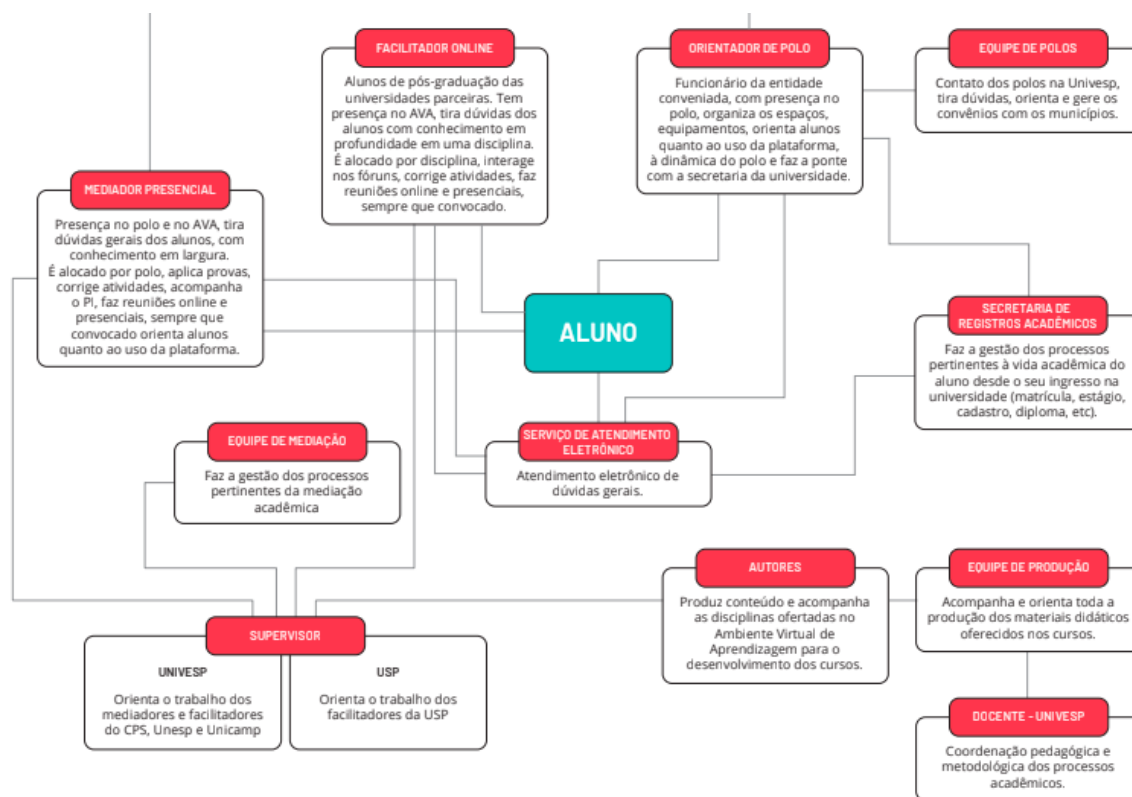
FACILITADOR ONLINE

Alunos de pós-graduação das universidades parceiras. Tem presença no AVA, tira dúvidas dos alunos com conhecimento em profundidade em uma disciplina. É alocado por disciplina, interage nos fóruns, corrige atividades, faz reuniões online e presenciais, sempre que convocado.

ORIENTADOR DE POLO

Funcionário da entidade conveniada, com presença no polo, organiza os espaços, equipamentos, orienta alunos quanto ao uso da plataforma, à dinâmica do polo e faz a ponte com a secretaria da universidade.

EQUIPE DE POLOS

Contato dos polos na Univesp, tira dúvidas, orienta e gere os convênios com os municípios.

MEDIADOR PRESENCIAL

Presença no polo e no AVA, tira dúvidas gerais dos alunos, com conhecimento em largura. É alocado por polo, aplica provas, corrige atividades, acompanha o PI, faz reuniões online e presenciais, sempre que convocado orienta alunos quanto ao uso da plataforma.

ALUNO

SECRETARIA DE REGISTROS ACADÊMICOS

Faz a gestão dos processos pertinentes à vida acadêmica do aluno desde o seu ingresso na universidade (matrícula, estágio, cadastro, diploma, etc).

EQUIPE DE MEDIAÇÃO

Faz a gestão dos processos pertinentes da mediação acadêmica

SERVIÇO DE ATENDIMENTO ELETRÔNICO

Atendimento eletrônico de dúvidas gerais.

AUTORES

Produz conteúdo e acompanha as disciplinas ofertadas no Ambiente Virtual de Aprendizagem para o desenvolvimento dos cursos.

EQUIPE DE PRODUÇÃO

Acompanha e orienta toda a produção dos materiais didáticos oferecidos nos cursos.

SUPERVISOR

UNIVESP

Orienta o trabalho dos mediadores e facilitadores do CPS, Unesp e Unicamp

USP

Orienta o trabalho dos facilitadores da USP

DOCENTE - UNIVESP

Coordenação pedagógica e metodológica dos processos acadêmicos.